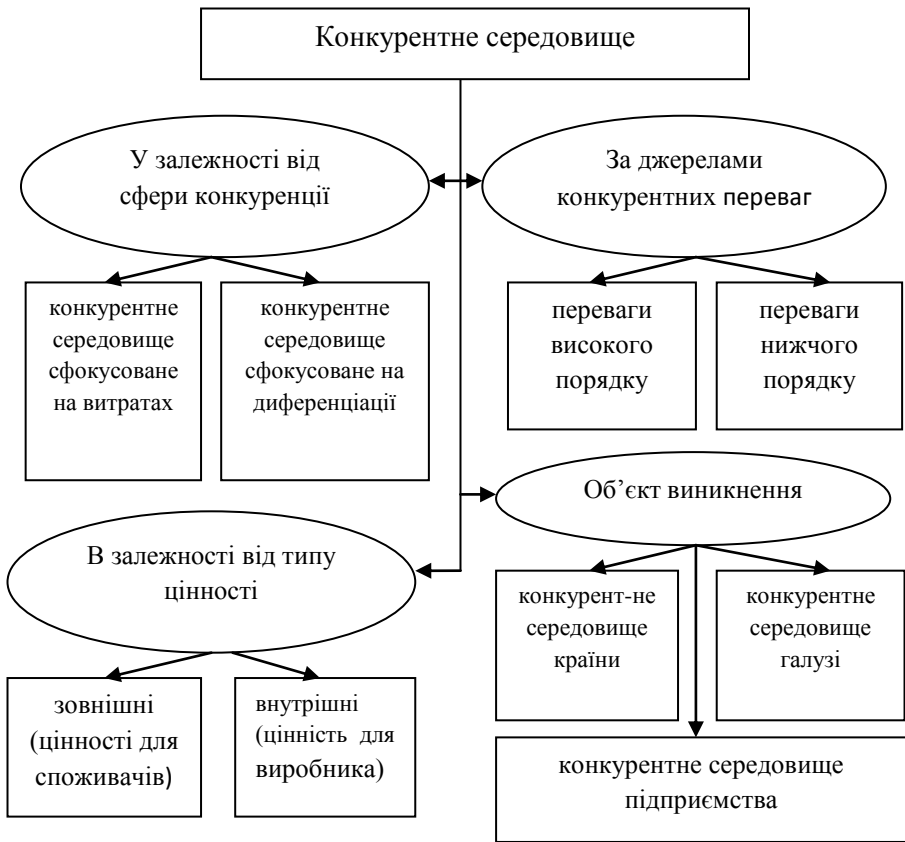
Конкурентне середовище

У залежності від сфери конкуренції

За джерелами конкурентних переваг

конкурентне середовище сфокусоване на витратах

конкурентне середовище сфокусоване на диференціації

переваги високого порядку

переваги нижчого порядку

Об'єкт виникнення

В залежності від типу цінності

конкурент-не середовище країни

конкурентне середовище галузі

зовнішні (цінності для споживачів)

внутрішні (цінність для виробника)

конкурентне середовище підприємства